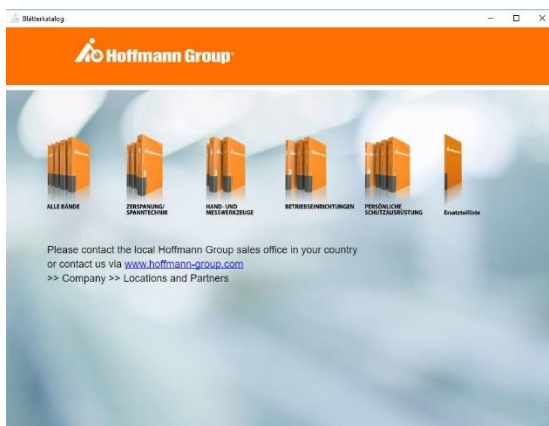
Blätterkatalog

Hoffmann Group

ALLE BÄNDE

ZERSPANUNG/ SPANNTECHNIK

HAND- UND MESSWERKZEUGE

BETRIEBSEINRICHTUNGEN

PERSÖNLICHE SCHUTZAUSRÜSTUNG

Ersatzteilliste

Please contact the local Hoffmann Group sales office in your country or contact us via www.hoffmann-group.com
>> Company >> Locations and Partners